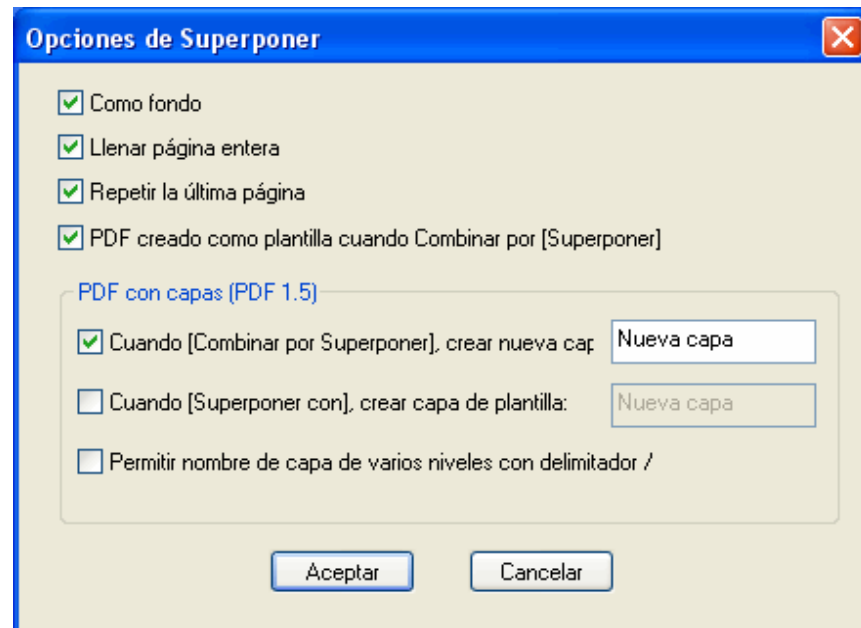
Opciones de Superponer

Como fondo

Llenar página entera

Repetir la última página

PDF creado como plantilla cuando Combinar por [Superponer]

PDF con capas (PDF 1.5)

Cuando [Combinar por Superponer], crear nueva cap

Nueva capa

Cuando [Superponer con], crear capa de plantilla:

Nueva capa

Permitir nombre de capa de varios niveles con delimitador /

Aceptar

Cancelar